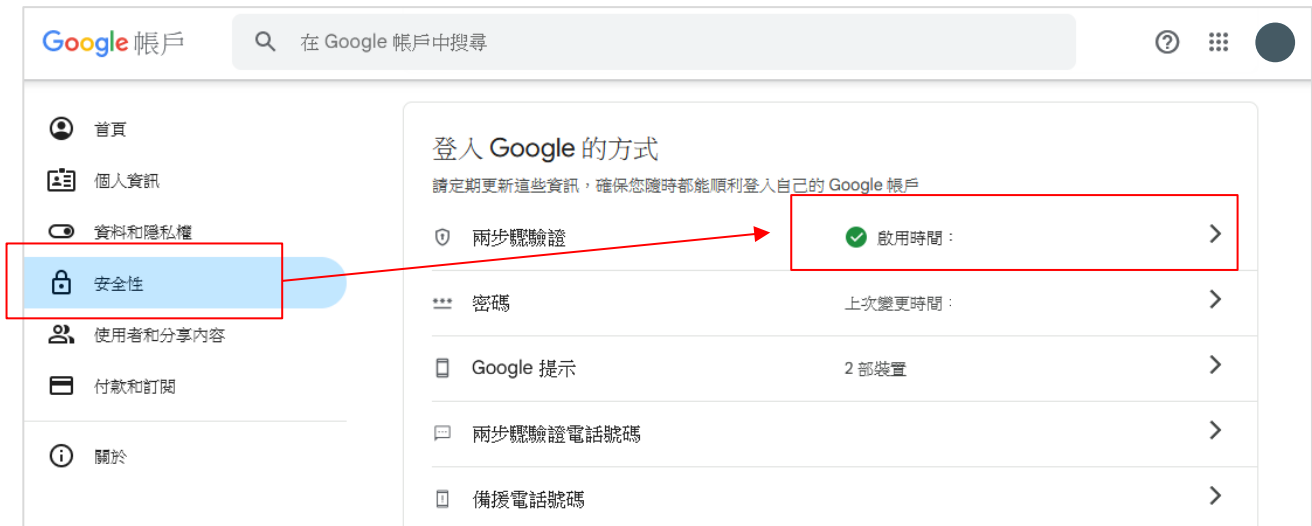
Google 帳戶

在 Google 帳戶中搜尋

首頁

個人資訊

資料和隱私權

安全性

使用者和分享內容

付款和訂閱

關於

登入 Google 的方式

請定期更新這些資訊，確保您隨時都能順利登入自己的 Google 帳戶

兩步驟驗證 啟用時間：

密碼 上次變更時間：

Google 提示 2 部裝置

兩步驟驗證電話號碼

備援電話號碼